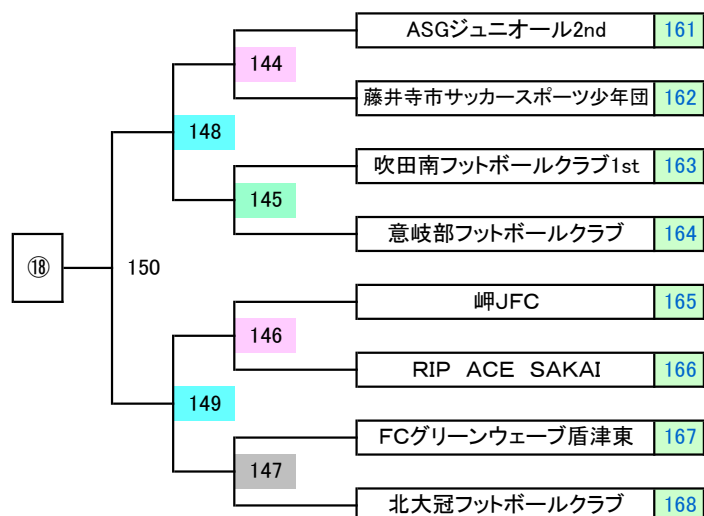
ASGジュニオール2nd 161

144

藤井寺市サッカースポーツ少年団 162

148

吹田南フットボールクラブ1st 163

145

意岐部フットボールクラブ 164

⑱

150

岬JFC 165

146

RIP ACE SAKAI 166

149

FCグリーンウェーブ盾津東 167

147

北大冠フットボールクラブ 168